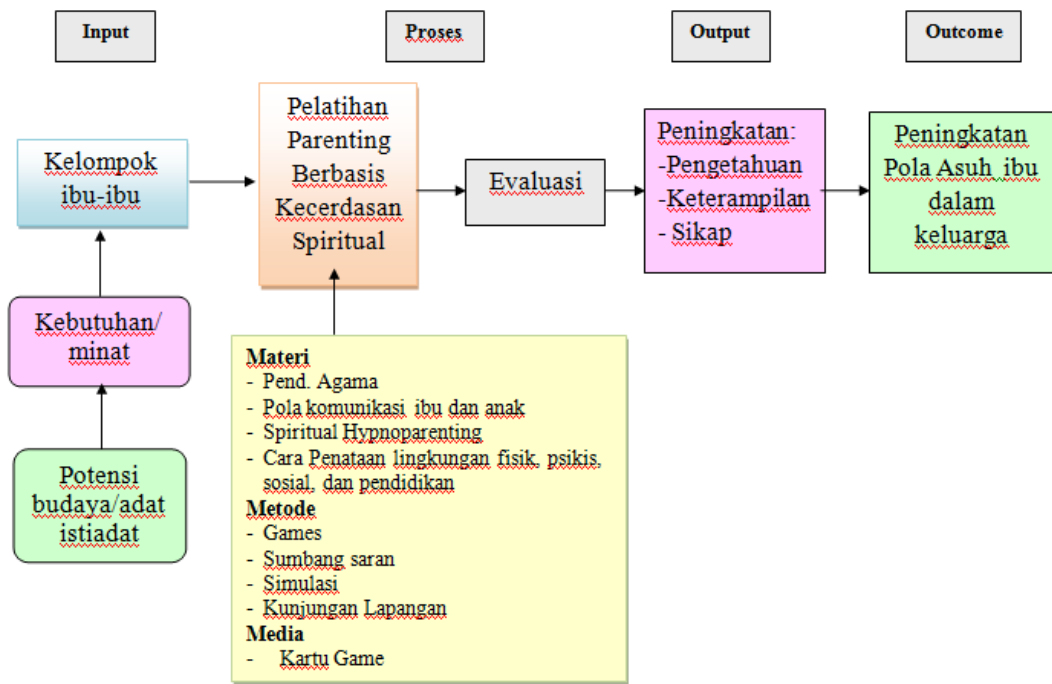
Input

Proses

Output

Outcome

Kelompok ibu-ibu

Pelatihan Parenting Berbasis Kecerdasan Spiritual

Evaluasi

Peningkatan:
-Pengetahuan
-Keterampilan
- Sikap

Peningkatan Pola Asuh ibu dalam keluarga

Kebutuhan/ minat

Potensi budaya/adat istiadat

Materi
- Pend. Agama
- Pola komunikasi ibu dan anak
- Spiritual Hypnoparenting
- Cara Penataan lingkungan fisik, psikis, sosial, dan pendidikan
Metode
- Games
- Sumbang saran
- Simulasi
- Kunjungan Lapangan
Media
- Kartu Game